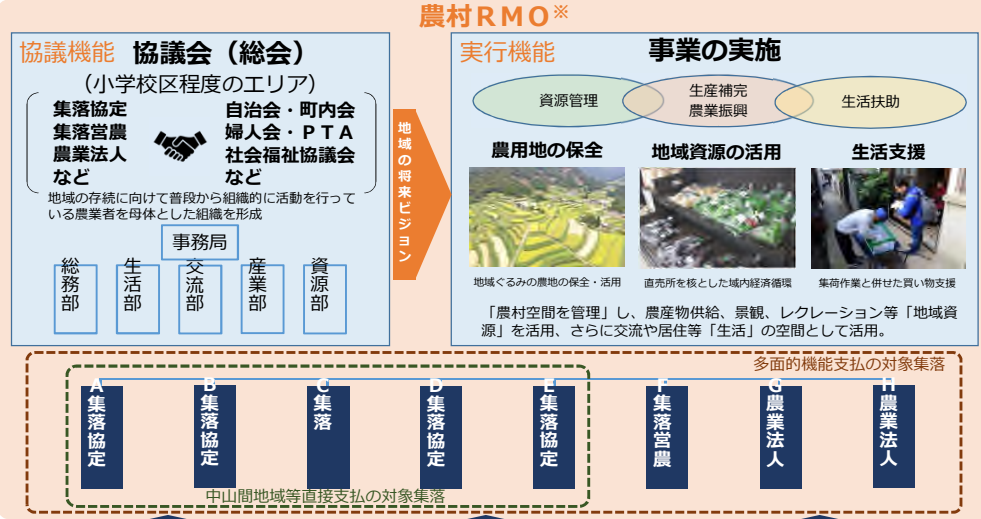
農村ＲＭＯ※

協議機能　協議会（総会）

（小学校区程度のエリア）

集落協定
集落営農
農業法人
など

自治会・町内会
婦人会・ＰＴＡ
社会福祉協議会
など

地域の存続に向けて普段から組織的に活動を行っている農業者を母体とした組織を形成

事務局

総務部　生活部　交流部　産業部　資源部

地域の将来ビジョン

実行機能　事業の実施

資源管理　生産補完 農業振興　生活扶助

農用地の保全　地域資源の活用　生活支援

地域ぐるみの農地の保全・活用　直売所を核とした域内経済循環　集荷作業と併せた買い物支援

「農村空間を管理」し、農産物供給、景観、レクリエーション等「地域資源」を活用、さらに交流や居住等「生活」の空間として活用。

多面的機能支払の対象集落

A 集落協定　B 集落協定　C 集落　D 集落協定　E 集落協定　F 集落営農　G 農業法人　H 農業法人

中山間地域等直接支払の対象集落